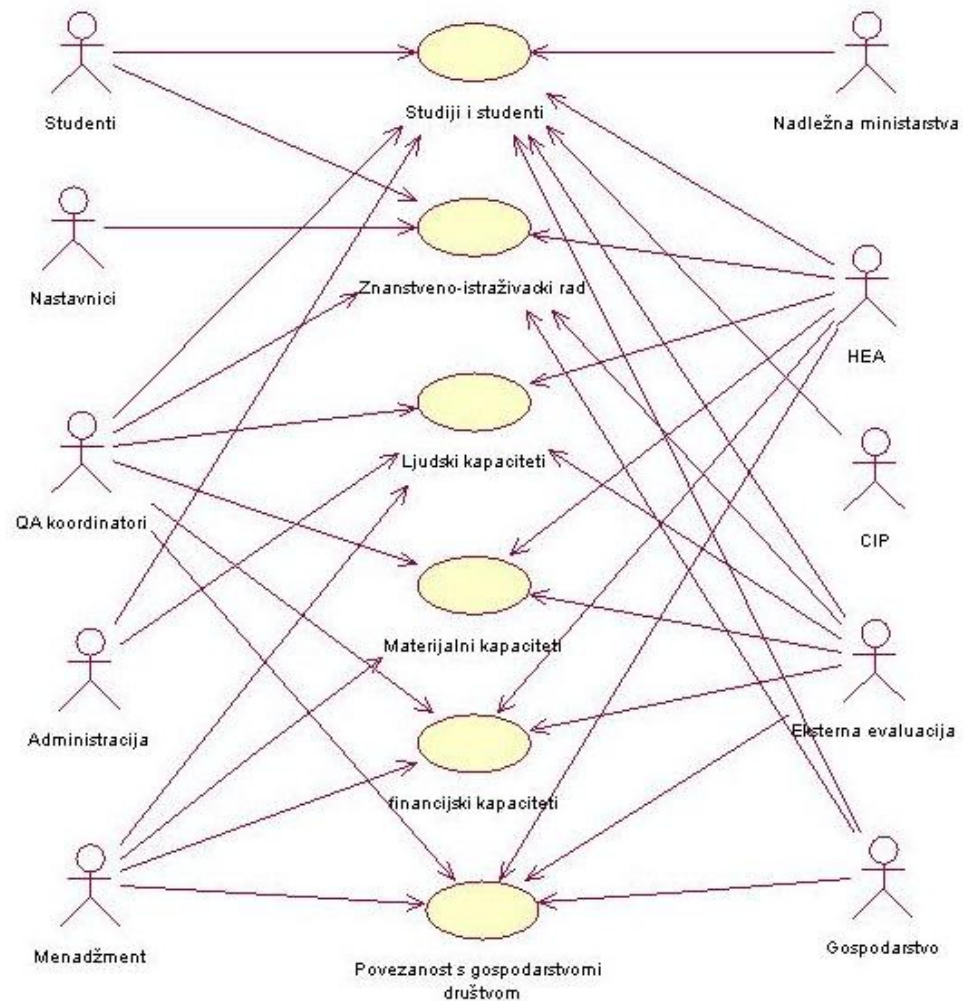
Studenti

Studiji i studenti

Nadležna ministarstva

Nastavnici

Znanstveno-istraživacki rad

HEA

QA koordinatori

Ljudski kapaciteti

CIP

Administracija

Materijalni kapaciteti

Eksterna evaluacija

financijski kapaciteti

Menadžment

Povezanost s gospodarstvomi društvom

Gospodarstvo